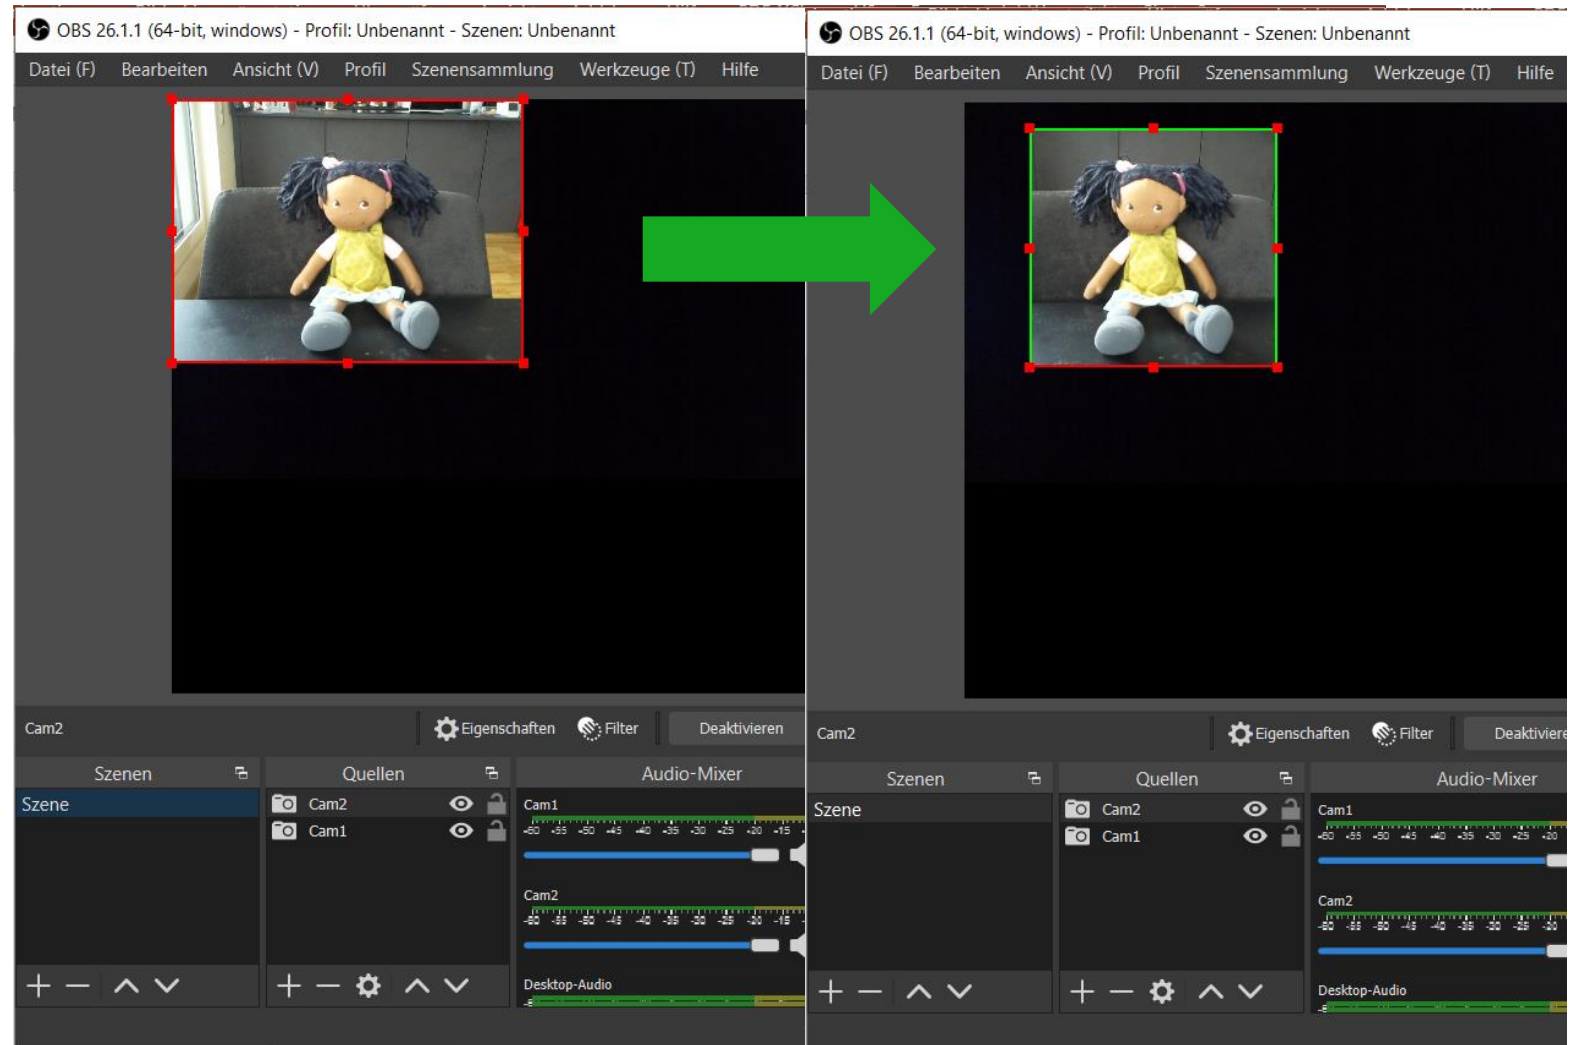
OBS 26.1.1 (64-bit, windows) - Profil: Unbenannt - Szenen: Unbenannt

Datei (F) Bearbeiten Ansicht (V) Profil Szenensammlung Werkzeuge (T) Hilfe

Cam2 Eigenschaften Filter Deaktivieren

Szenen

Szene

Quellen

Cam2

Cam1

Audio-Mixer

Cam1

-60 -55 -50 -45 -40 -35 -30 -25 -20 -15

Cam2

-60 -55 -50 -45 -40 -35 -30 -25 -20 -15

Desktop-Audio

OBS 26.1.1 (64-bit, windows) - Profil: Unbenannt - Szenen: Unbenannt

Datei (F) Bearbeiten Ansicht (V) Profil Szenensammlung Werkzeuge (T) Hilfe

Cam2 Eigenschaften Filter Deaktiviere

Szenen

Szene

Quellen

Cam2

Cam1

Audio-Mixer

Cam1

-60 -55 -50 -45 -40 -35 -30 -25 -20

Cam2

-60 -55 -50 -45 -40 -35 -30 -25 -20

Desktop-Audio